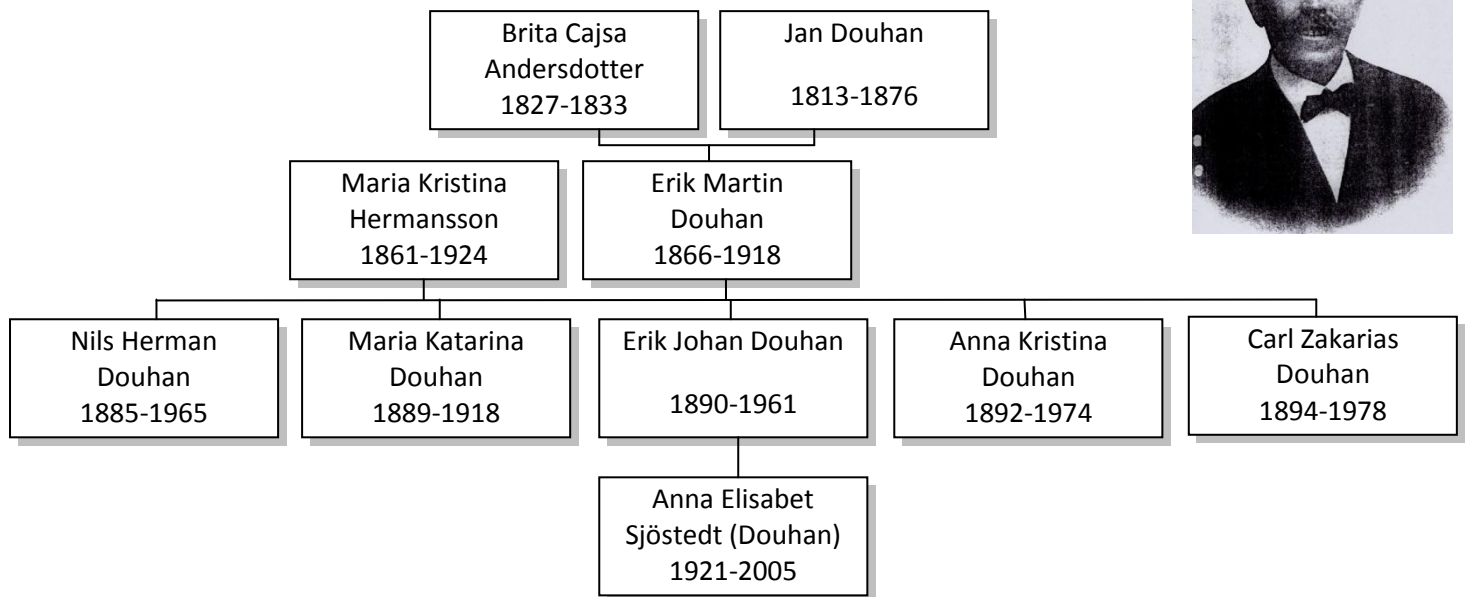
Brita Cajsa Andersdotter
1827-1833

Jan Douhan
1813-1876

Maria Kristina Hermansson
1861-1924

Erik Martin Douhan
1866-1918

Nils Herman Douhan
1885-1965

Maria Katarina Douhan
1889-1918

Erik Johan Douhan
1890-1961

Anna Kristina Douhan
1892-1974

Carl Zakarias Douhan
1894-1978

Anna Elisabet Sjöstedt (Douhan)
1921-2005